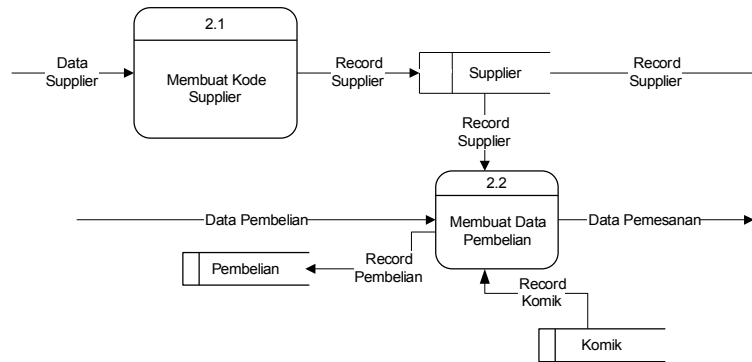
Data Supplier

2.1

Membuat Kode Supplier

Record Supplier

Supplier

Record Supplier

Record Supplier

2.2

Data Pembelian

Membuat Data Pembelian

Data Pemesanan

Record Pembelian

Pembelian

Record Komik

Komik